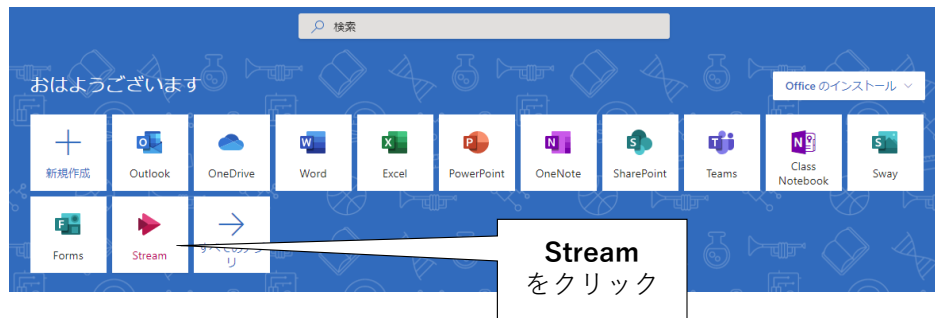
検索

おはようございます

Office のインストール

新規作成

Outlook

OneDrive

Word

Excel

PowerPoint

OneNote

SharePoint

Teams

Class Notebook

Sway

Forms

Stream

すべてのアプリ

Stream
をクリック